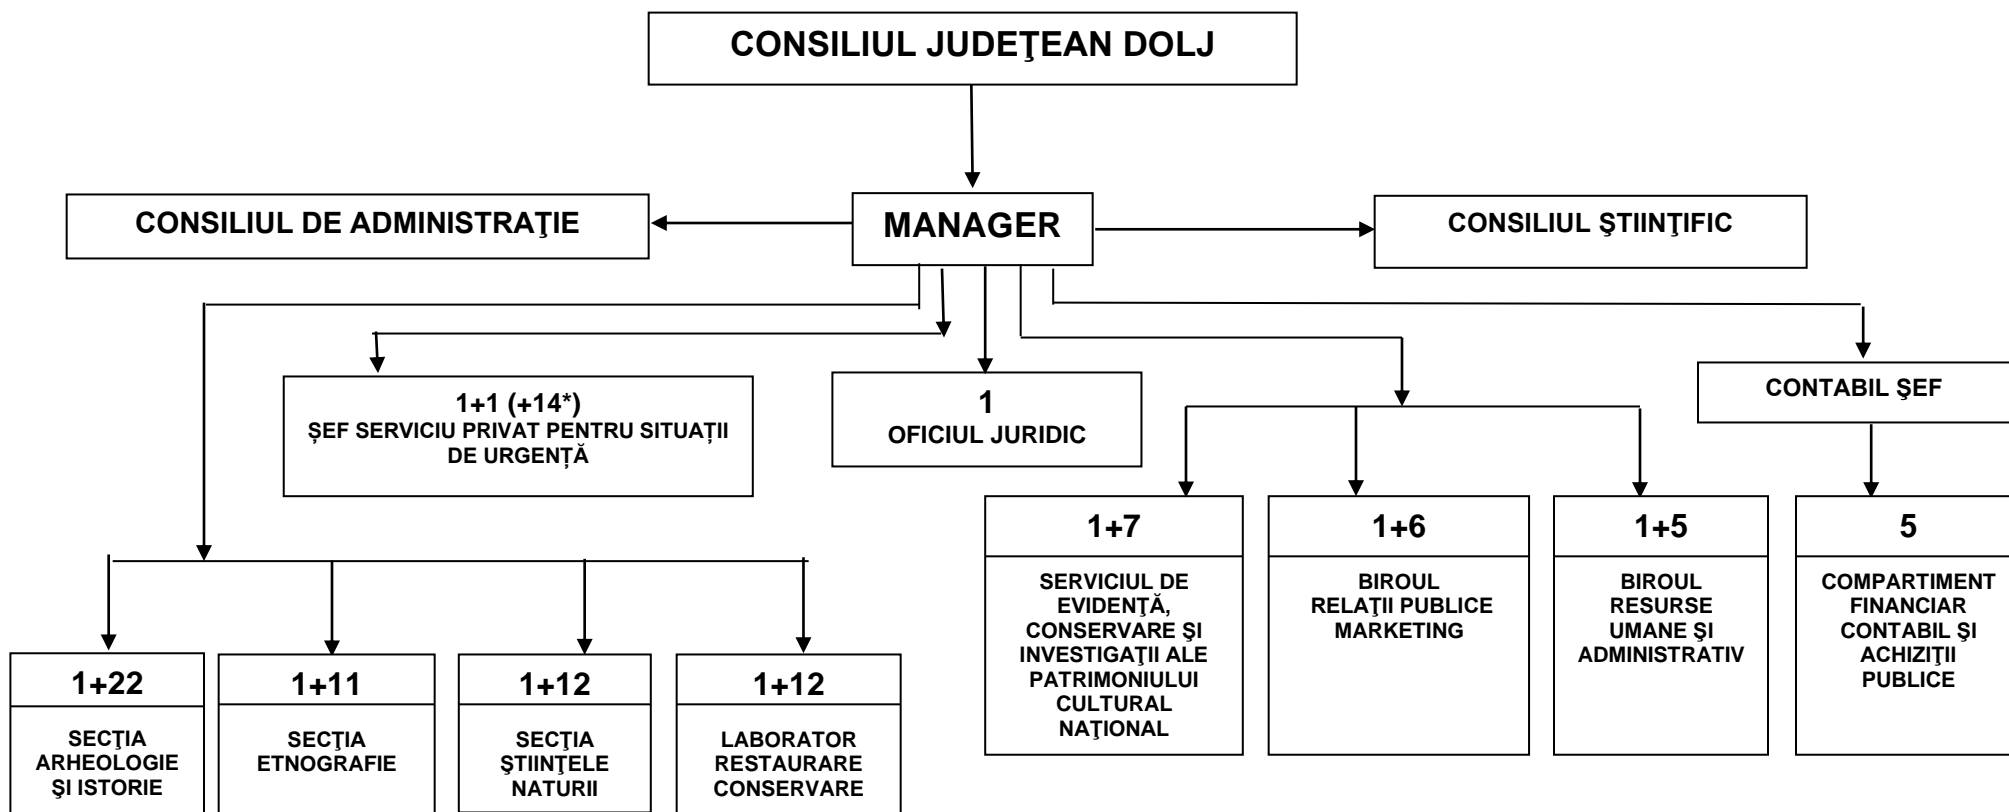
CONSILIUL JUDEŢEAN DOLJ

CONSILIUL DE ADMINISTRAŢIE

MANAGER

CONSILIUL ŞTIINŢIFIC

1+1 (+14*)
ȘEF SERVICIU PRIVAT PENTRU SITUAȚII DE URGENȚĂ

1
OFICIUL JURIDIC

CONTABIL ŞEF

1+7
SERVICIUL DE EVIDENŢĂ, CONSERVARE ŞI INVESTIGAŢII ALE PATRIMONIULUI CULTURAL NAŢIONAL

1+6
BIROUL RELAŢII PUBLICE MARKETING

1+5
BIROUL RESURSE UMANE ŞI ADMINISTRATIV

5
COMPARTIMENT FINANCIAR CONTABIL ŞI ACHIZIŢII PUBLICE

1+22
SECŢIA ARHEOLOGIE ŞI ISTORIE

1+11
SECŢIA ETNOGRAFIE

1+12
SECŢIA ŞTIINŢELE NATURII

1+12
LABORATOR RESTAURARE CONSERVARE